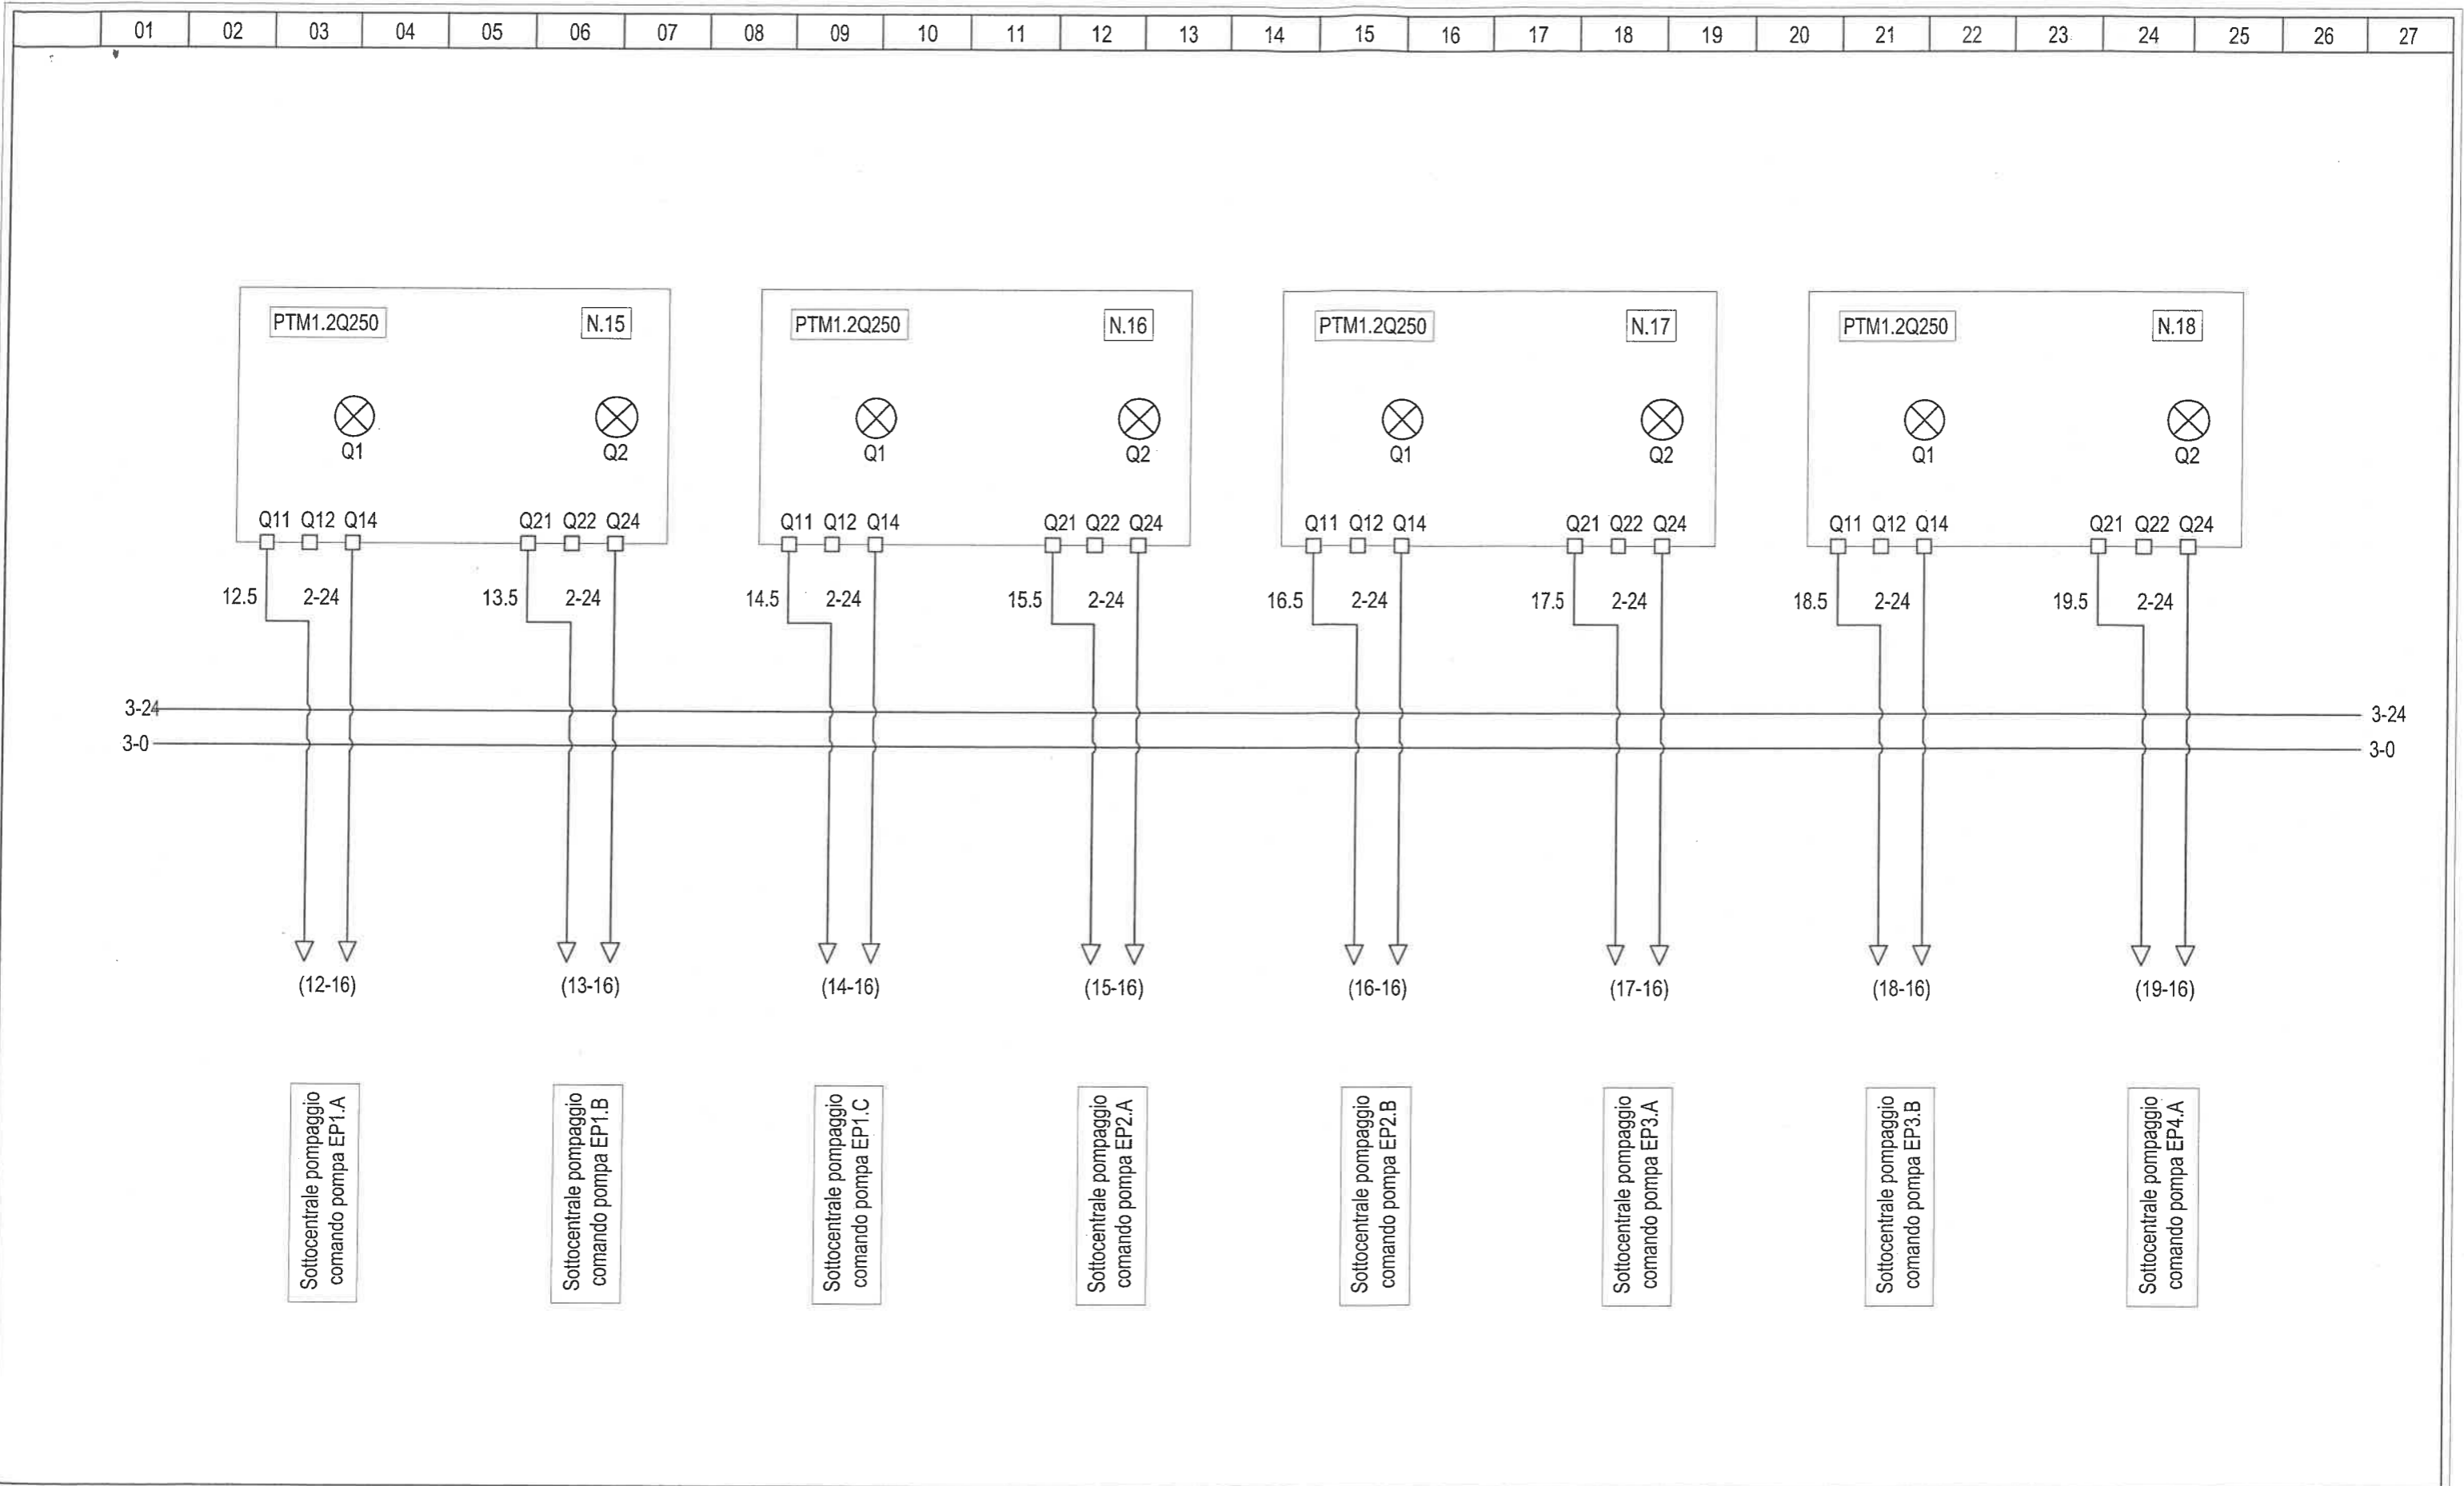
| 01 | 02 | 03 | 04 | 05 | 06 | 07 | 08 | 09 | 10 | 11 | 12 | 13 | 14 | 15 | 16 | 17 | 18 | 19 | 20 | 21 | 22 | 23 | 24 | 25 | 26 | 27 |
|---|---|---|---|---|---|---|---|---|---|---|---|---|---|---|---|---|---|---|---|---|---|---|---|---|---|---|

PTM1.2Q250 N.15
Q1 Q2
Q11 Q12 Q14 Q21 Q22 Q24
12.5 2-24 13.5 2-24

PTM1.2Q250 N.16
Q1 Q2
Q11 Q12 Q14 Q21 Q22 Q24
14.5 2-24 15.5 2-24

PTM1.2Q250 N.17
Q1 Q2
Q11 Q12 Q14 Q21 Q22 Q24
16.5 2-24 17.5 2-24

PTM1.2Q250 N.18
Q1 Q2
Q11 Q12 Q14 Q21 Q22 Q24
18.5 2-24 19.5 2-24

3-24 3-24
3-0 3-0

(12-16) (13-16) (14-16) (15-16) (16-16) (17-16) (18-16) (19-16)

Sottocentrale pompaggio comando pompa EP1.A
Sottocentrale pompaggio comando pompa EP1.B
Sottocentrale pompaggio comando pompa EP1.C
Sottocentrale pompaggio comando pompa EP2.A
Sottocentrale pompaggio comando pompa EP2.B
Sottocentrale pompaggio comando pompa EP3.A
Sottocentrale pompaggio comando pompa EP3.B
Sottocentrale pompaggio comando pompa EP4.A